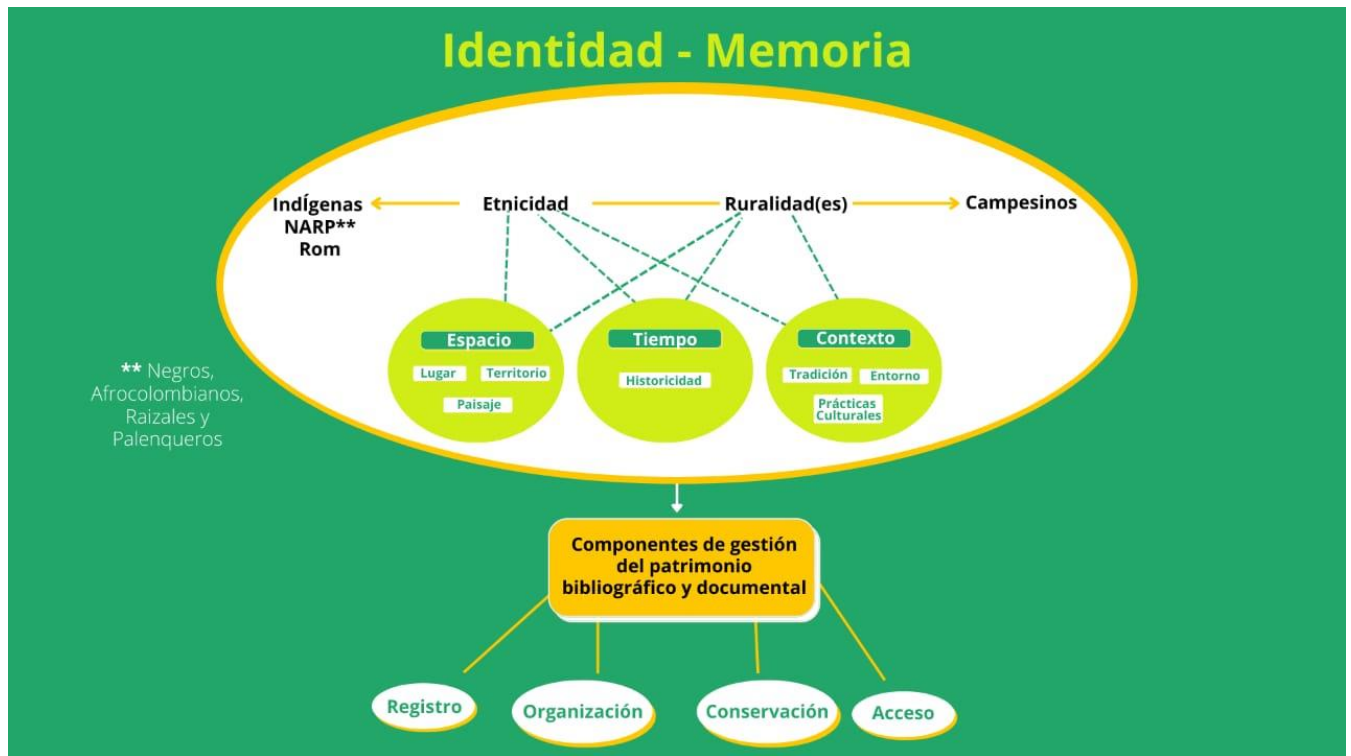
Identidad - Memoria

Indígenas
NARP**
Rom

Etnicidad

Ruralidad(es)

Campesinos

Espacio
Lugar
Territorio
Paisaje

Tiempo
Historicidad

Contexto
Tradición
Entorno
Prácticas Culturales

** Negros, Afrocolombianos, Raizales y Palenqueros

Componentes de gestión del patrimonio bibliográfico y documental

Registro

Organización

Conservación

Acceso